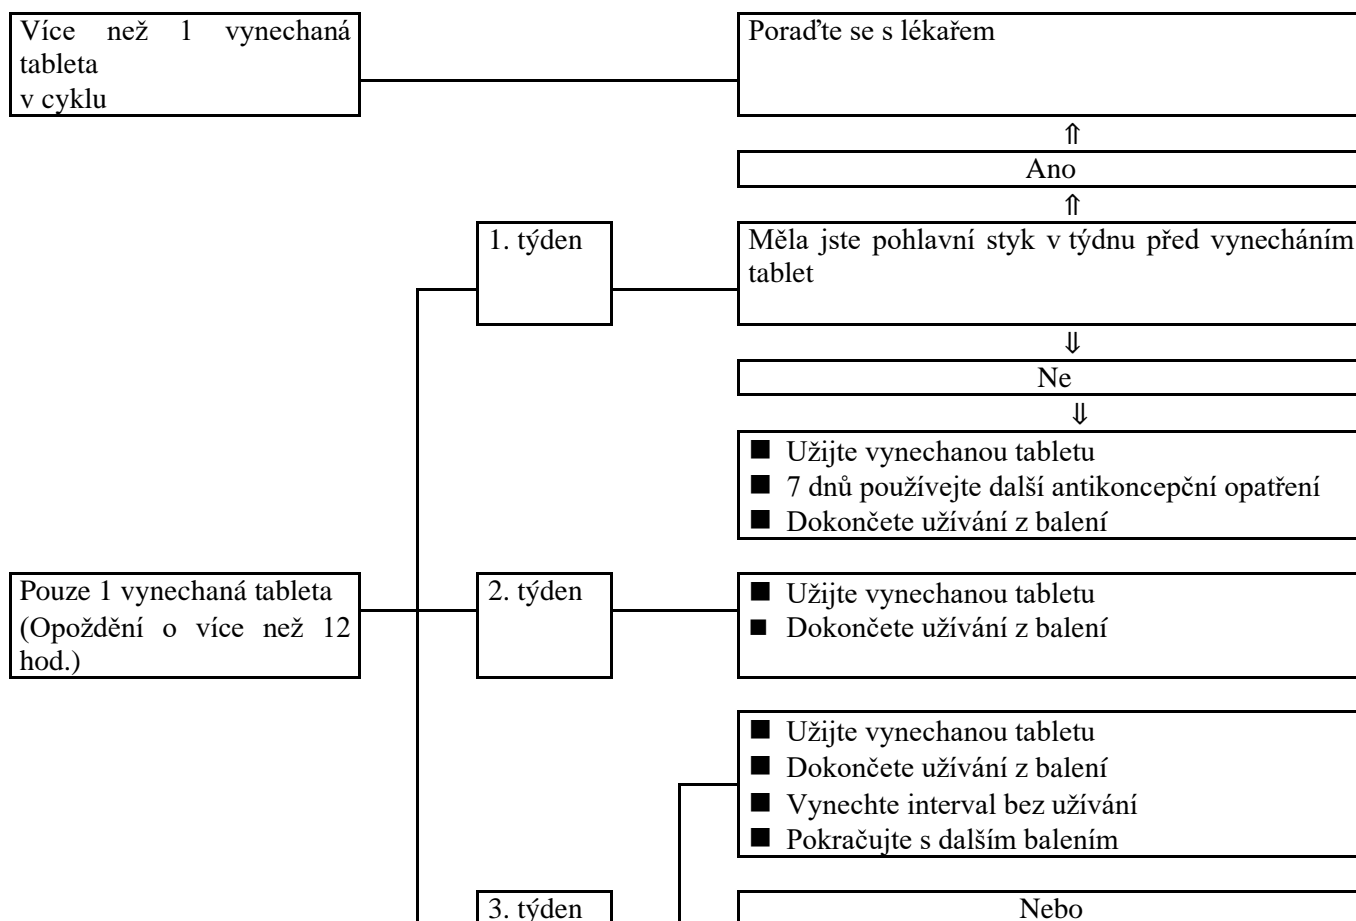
Více než 1 vynechaná tableta v cyklu

Poraďte se s lékařem

⇑

Ano

⇑

1. týden

Měla jste pohlavní styk v týdnu před vynecháním tablet

⇓

Ne

⇓

■ Užijte vynechanou tabletu
■ 7 dnů používejte další antikoncepční opatření
■ Dokončete užívání z balení

Pouze 1 vynechaná tableta (Opoždění o více než 12 hod.)

2. týden

■ Užijte vynechanou tabletu
■ Dokončete užívání z balení

■ Užijte vynechanou tabletu
■ Dokončete užívání z balení
■ Vynechte interval bez užívání
■ Pokračujte s dalším balením

3. týden

Nebo